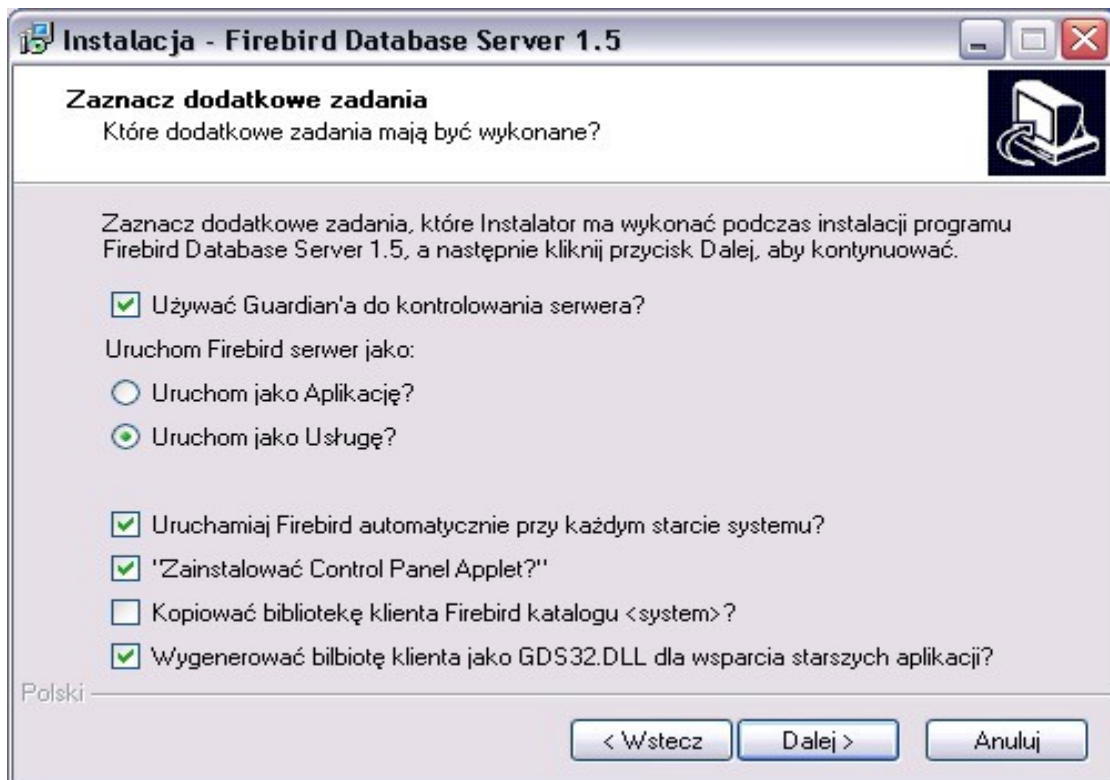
Instalacja - Firebird Database Server 1.5

Zaznacz dodatkowe zadania
Które dodatkowe zadania mają być wykonane?

Zaznacz dodatkowe zadania, które Instalator ma wykonać podczas instalacji programu Firebird Database Server 1.5, a następnie kliknij przycisk Dalej, aby kontynuować.

Używać Guardian'a do kontrolowania serwera?

Uruchom Firebird serwer jako:

Uruchom jako Aplikację?

Uruchom jako Usługę?

Uruchamiaj Firebird automatycznie przy każdym starcie systemu?

"Zainstalować Control Panel Applet?"

Kopiować bibliotekę klienta Firebird katalogu <system>?

Wygenerować bilbiotę klienta jako GDS32.DLL dla wsparcia starszych aplikacji?

Polski

< Wstecz    Dalej >    Anuluj